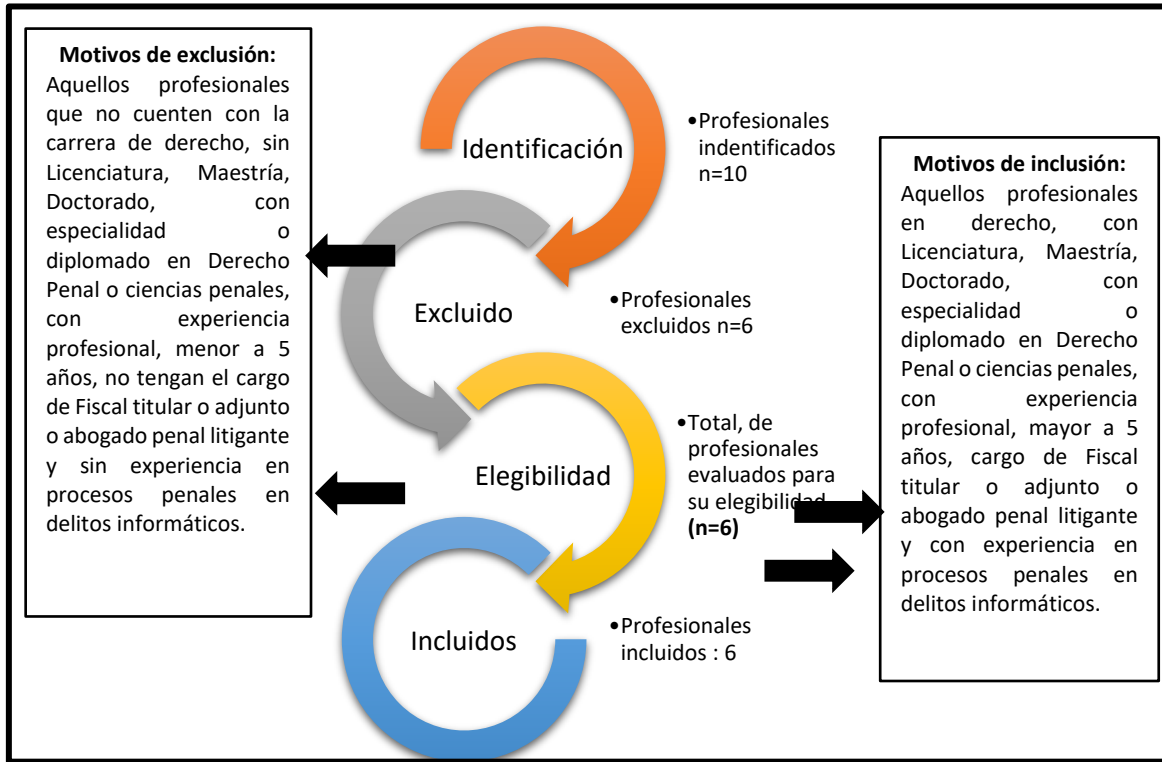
**Motivos de exclusión:**
Aquellos profesionales que no cuenten con la carrera de derecho, sin Licenciatura, Maestría, Doctorado, con especialidad o diplomado en Derecho Penal o ciencias penales, con experiencia profesional, menor a 5 años, no tengan el cargo de Fiscal titular o adjunto o abogado penal litigante y sin experiencia en procesos penales en delitos informáticos.

Identificación

•Profesionales indentificados n=10

Excluido

•Profesionales excluidos n=6

Elegibilidad

•Total, de profesionales evaluados para su elegibilidad **(n=6)**

Incluidos

•Profesionales incluidos : 6

**Motivos de inclusión:**
Aquellos profesionales en derecho, con Licenciatura, Maestría, Doctorado, con especialidad o diplomado en Derecho Penal o ciencias penales, con experiencia profesional, mayor a 5 años, cargo de Fiscal titular o adjunto o abogado penal litigante y con experiencia en procesos penales en delitos informáticos.